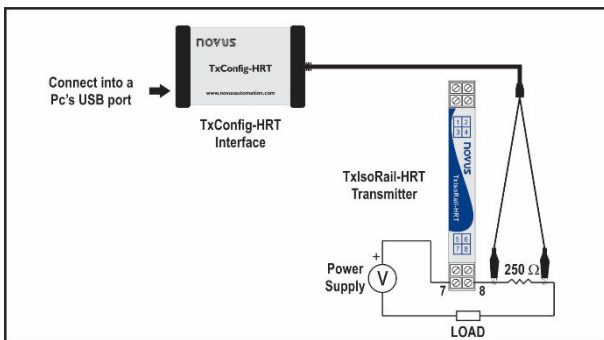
novus

TxConfig-HRT

www.novusautomation.com

Connect into a Pc's USB port

TxConfig-HRT Interface

TxIsoRail-HRT Transmitter

1 2 3 4

novus

TxIsoRail-HRT

5 6 7 8

+

Power Supply

V

7 8

250 Ω

LOAD